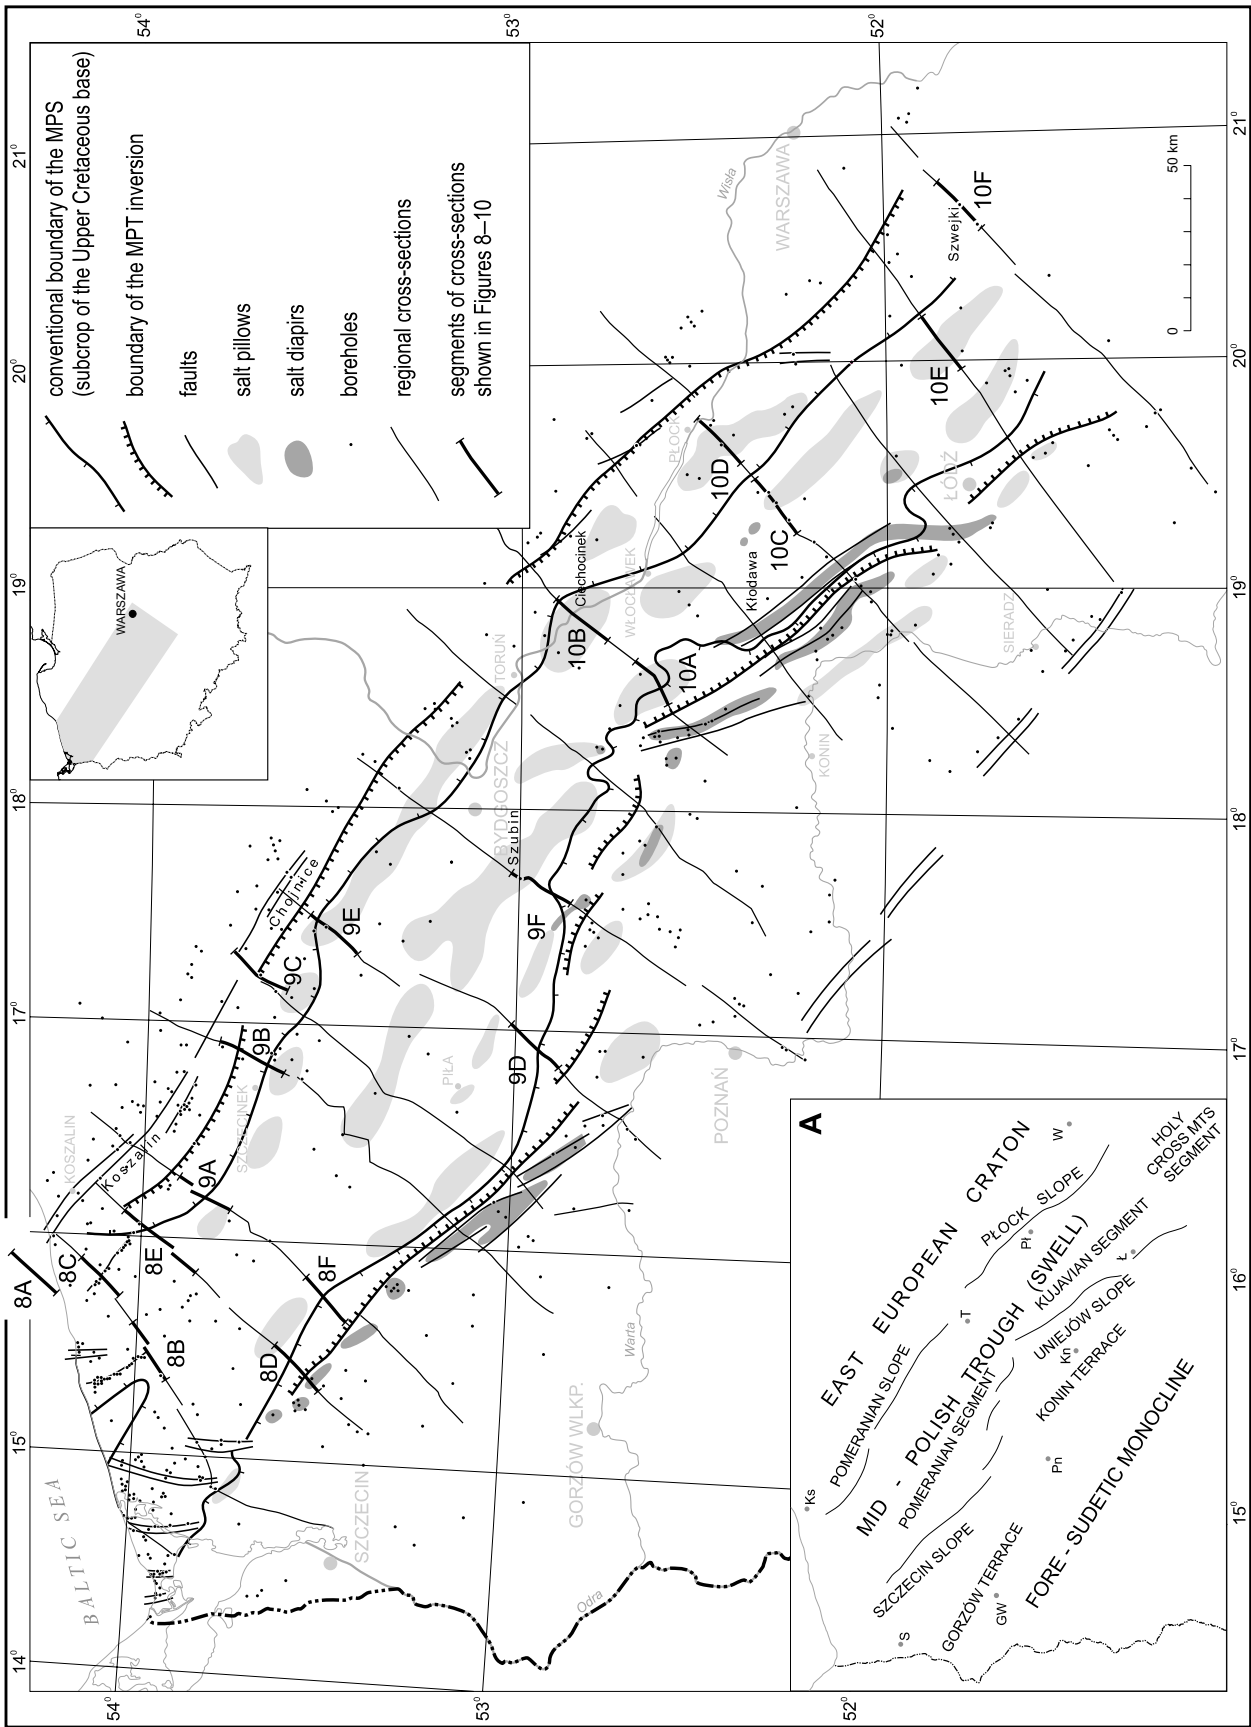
conventional boundary of the MPS (subcrop of the Upper Cretaceous base)

boundary of the MPT inversion

faults

salt pillows

salt diapirs

boreholes

regional cross-sections

segments of cross-sections shown in Figures 8–10

WARSZAWA

$54^0$ $53^0$ $52^0$

$14^0$ $15^0$ $16^0$ $17^0$ $18^0$ $19^0$ $20^0$ $21^0$

0 50 km

BALTIC SEA

KOSZALIN

Koszalin

SZCZECINEK

SZCZECIN

GORZÓW WLKP.

PIŁA

POZNAŃ

BYDGOSZCZ

Szubin

Chojnice

TORUŃ

WŁOCŁAWEK

Ciechocinek

Kłodawa

KONIN

SIERADZ

ŁÓDŹ

PŁOCK

WARSZAWA

Wisła

Szwejki

Warta

Odra

8A 8B 8C 8D 8E 8F

9A 9B 9C 9D 9E 9F

10A 10B 10C 10D 10E 10F

A

EAST EUROPEAN CRATON

POMERANIAN SLOPE

PŁOCK SLOPE

MID - POLISH TROUGH (SWELL)

POMERANIAN SEGMENT

KUJAVIAN SEGMENT

HOLY CROSS MTS SEGMENT

UNIEJÓW SLOPE

KONIN TERRACE

SZCZECIN SLOPE

GORZÓW TERRACE

FORE - SUDETIC MONOCLINE

Ks T Pł W Ł Kn Pn S GW